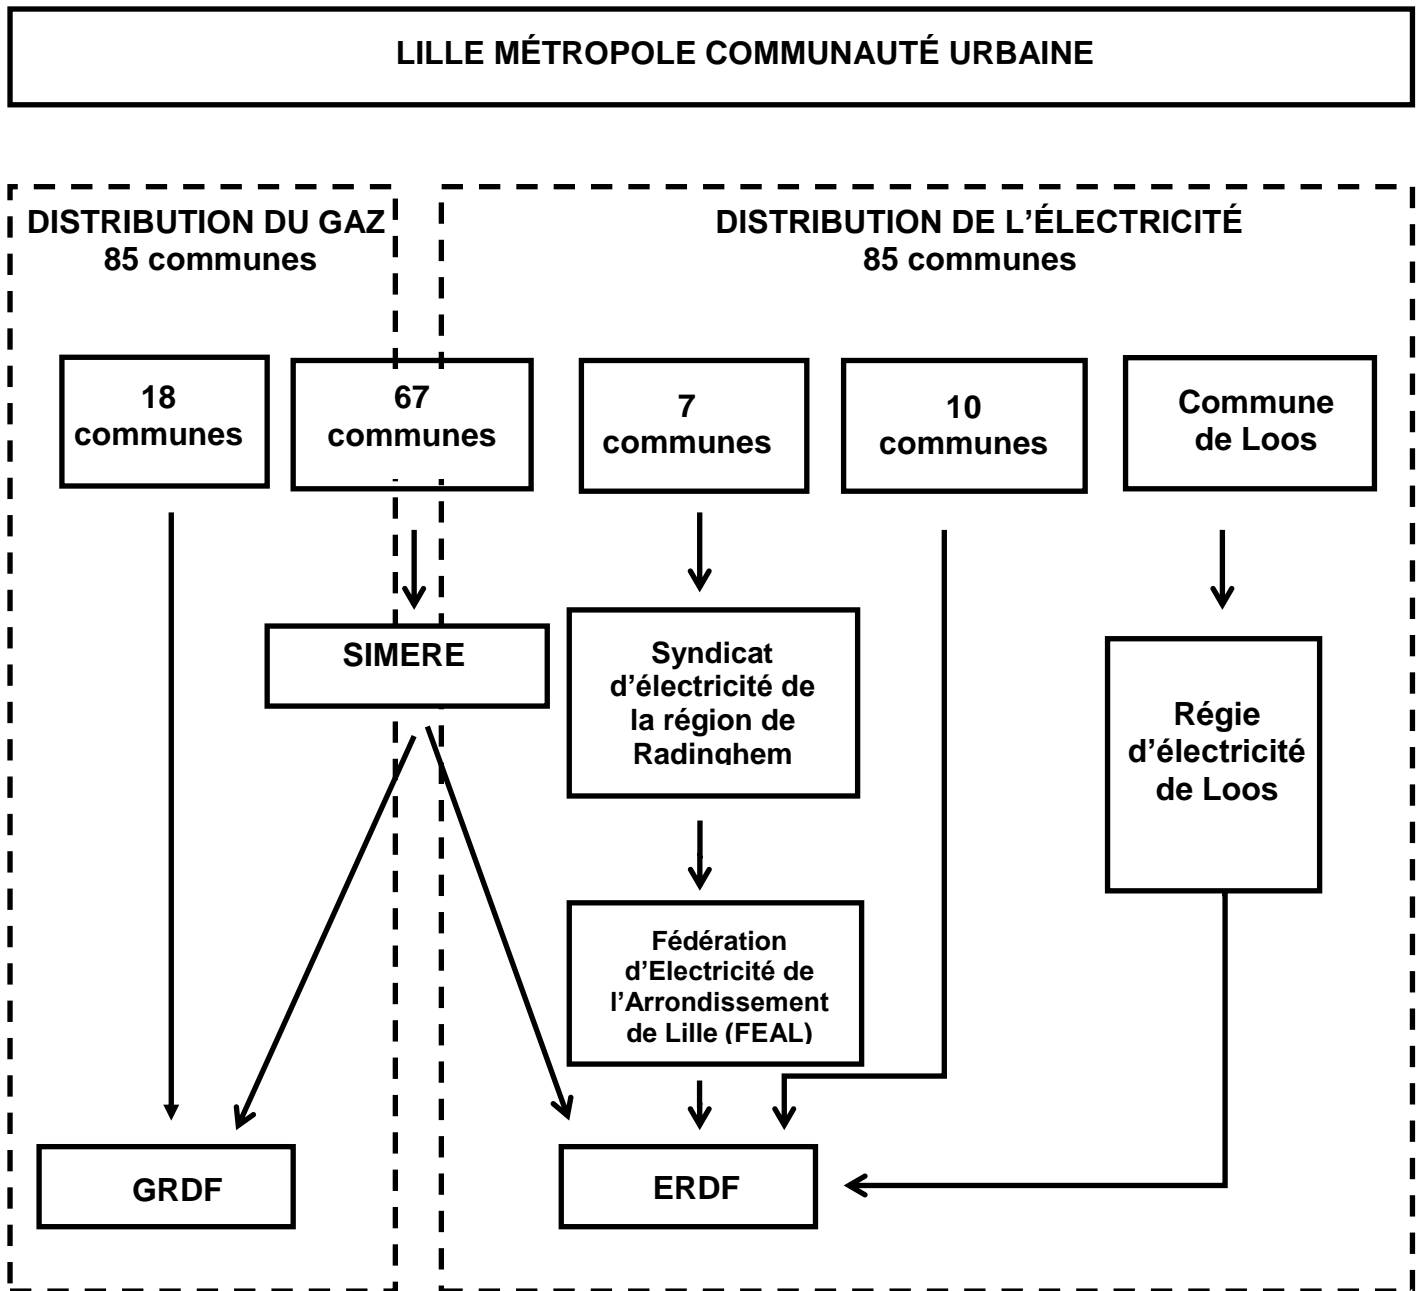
LILLE MÉTROPOLE COMMUNAUTÉ URBAINE

DISTRIBUTION DU GAZ
85 communes

DISTRIBUTION DE L'ÉLECTRICITÉ
85 communes

18 communes

67 communes

7 communes

10 communes

Commune de Loos

SIMERE

Syndicat d'électricité de la région de Radinghem

Régie d'électricité de Loos

Fédération d'Electricité de l'Arrondissement de Lille (FEAL)

GRDF

ERDF